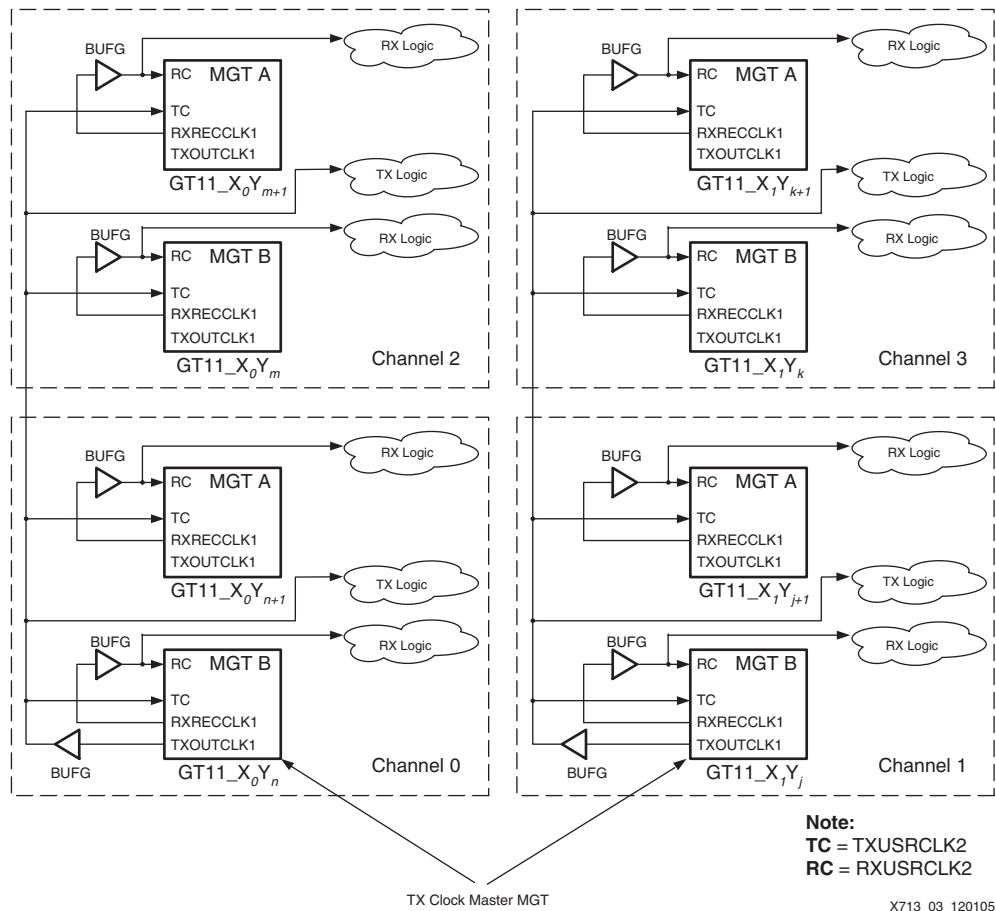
BUFG
RC MGT A
TC
RXRECCLK1
TXOUTCLK1
$GT11\_X_0Y_{m+1}$
RX Logic
TX Logic
BUFG
RC MGT B
TC
RXRECCLK1
TXOUTCLK1
$GT11\_X_0Y_m$
RX Logic
Channel 2

BUFG
RC MGT A
TC
RXRECCLK1
TXOUTCLK1
$GT11\_X_1Y_{k+1}$
RX Logic
TX Logic
BUFG
RC MGT B
TC
RXRECCLK1
TXOUTCLK1
$GT11\_X_1Y_k$
RX Logic
Channel 3

BUFG
RC MGT A
TC
RXRECCLK1
TXOUTCLK1
$GT11\_X_0Y_{n+1}$
RX Logic
TX Logic
BUFG
RC MGT B
TC
RXRECCLK1
TXOUTCLK1
BUFG
$GT11\_X_0Y_n$
RX Logic
Channel 0

BUFG
RC MGT A
TC
RXRECCLK1
TXOUTCLK1
$GT11\_X_1Y_{j+1}$
RX Logic
TX Logic
BUFG
RC MGT B
TC
RXRECCLK1
TXOUTCLK1
BUFG
$GT11\_X_1Y_j$
RX Logic
Channel 1

Note:
**TC** = TXUSRCLK2
**RC** = RXUSRCLK2

TX Clock Master MGT

X713_03_120105